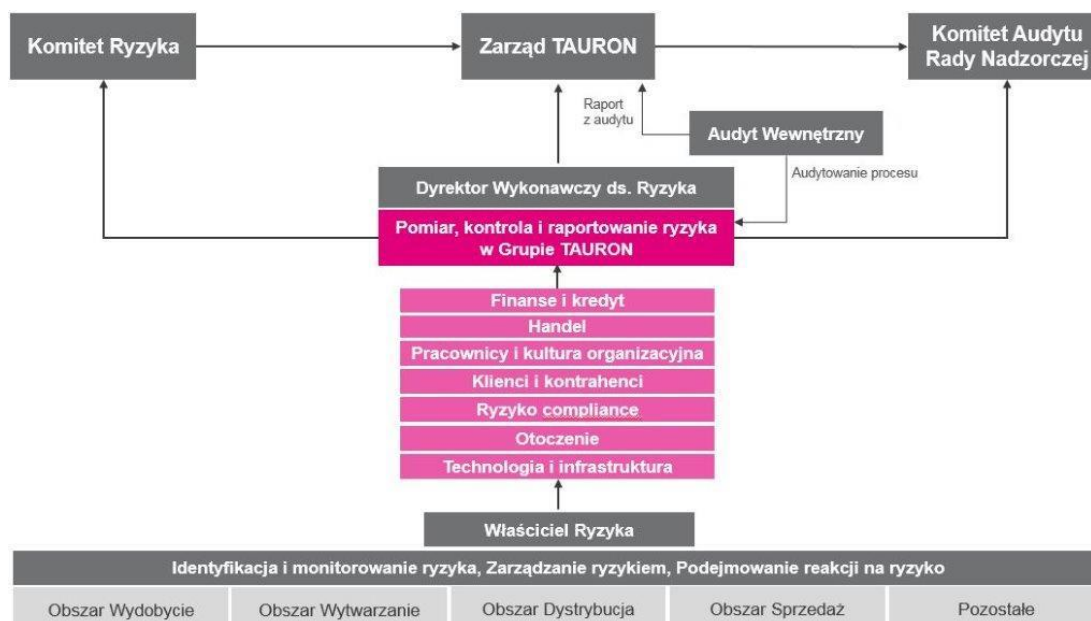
Komitet Ryzyka

Zarząd TAURON

Komitet Audytu Rady Nadzorczej

Raport z audytu

Audyt Wewnętrzny

Audytowanie procesu

Dyrektor Wykonawczy ds. Ryzyka

Pomiar, kontrola i raportowanie ryzyka w Grupie TAURON

Finanse i kredyt

Handel

Pracownicy i kultura organizacyjna

Klienci i kontrahenci

Ryzyko compliance

Otoczenie

Technologia i infrastruktura

Właściciel Ryzyka

Identyfikacja i monitorowanie ryzyka, Zarządzanie ryzykiem, Podejmowanie reakcji na ryzyko

| Obszar Wydobycie | Obszar Wytwarzanie | Obszar Dystrybucja | Obszar Sprzedaż | Pozostałe |